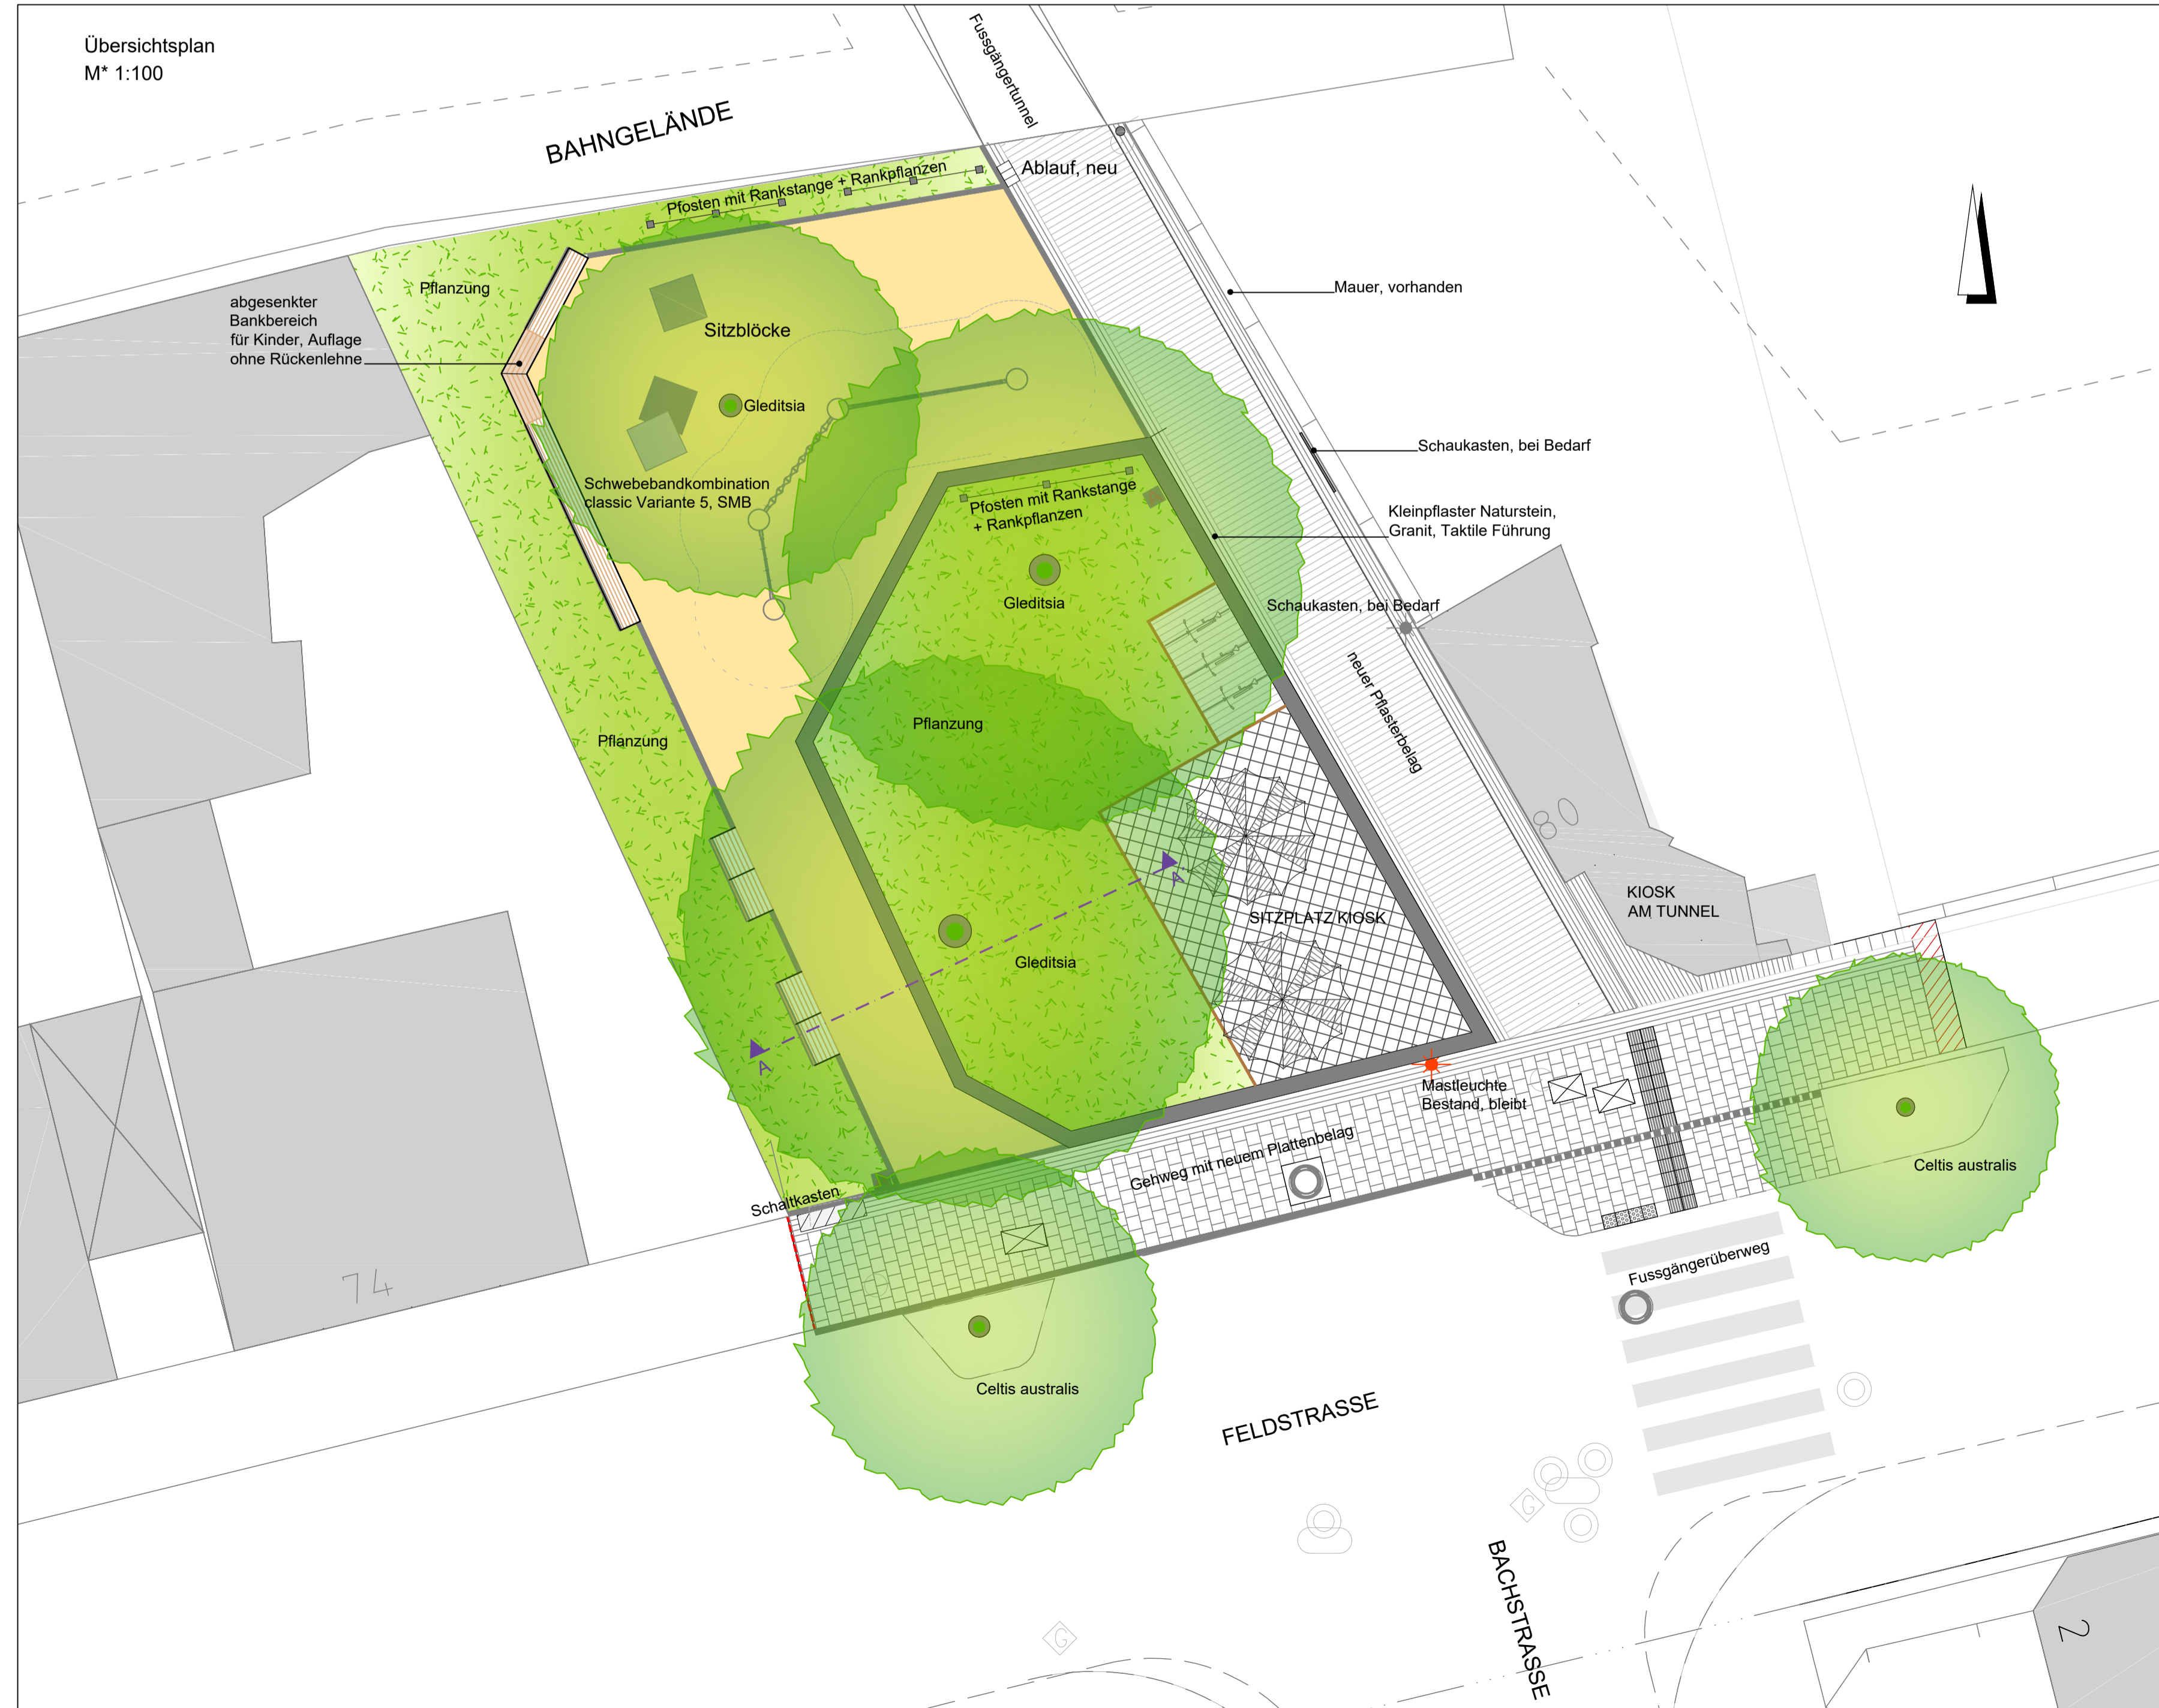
Übersichtsplan
M* 1:100

BAHNGELÄNDE

Fussgängertunnel

Ablauf, neu

Pfosten mit Rankstange + Rankpflanzen

Pflanzung

abgesenkter Bankbereich für Kinder, Auflage ohne Rückenlehne

Sitzblöcke

Gleditsia

Mauer, vorhanden

Schaukasten, bei Bedarf

Schwebebandkombination classic Variante 5, SMB

Pfosten mit Rankstange + Rankpflanzen

Kleinpflaster Naturstein, Granit, Taktile Führung

Gleditsia

Schaukasten, bei Bedarf

neuer Pflasterbelag

Pflanzung

Pflanzung

A

SITZPLATZ KIOSK

KIOSK AM TUNNEL

Gleditsia

A

Mastleuchte Bestand, bleibt

Gehweg mit neuem Plattenbelag

Schaltkasten

Celtis australis

Fussgängerüberweg

74

Celtis australis

FELDSTRASSE

BACHSTRASSE

2